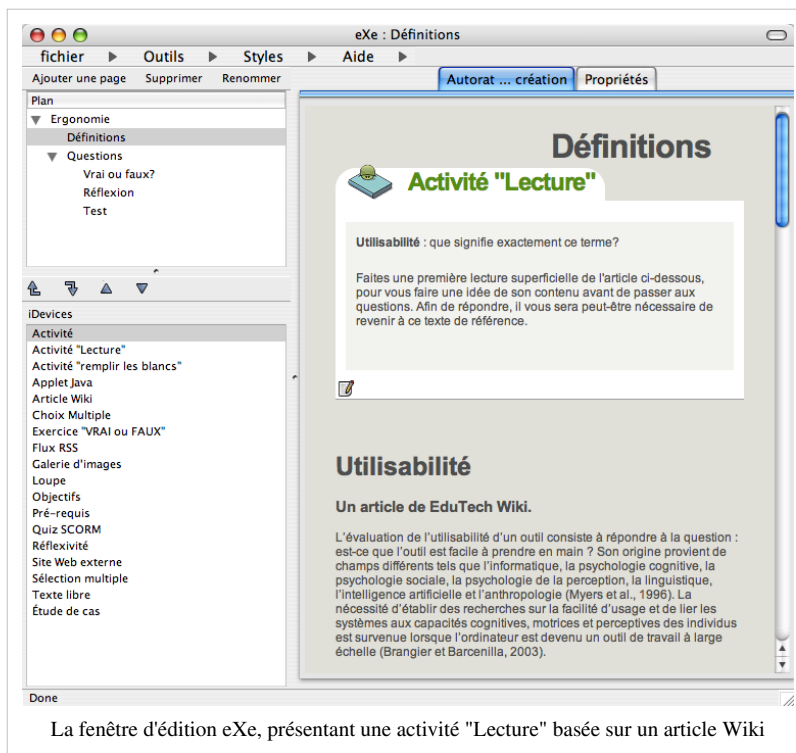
eXe : Définitions

fichier ▶ Outils ▶ Styles ▶ Aide ▶

Ajouter une page Supprimer Renommer

Autorat ... création Propriétés

Plan
Ergonomie
Définitions
Questions
Vrai ou faux?
Réflexion
Test

iDevices
Activité
Activité "Lecture"
Activité "remplir les blancs"
Applet Java
Article Wiki
Choix Multiple
Exercice "VRAI ou FAUX"
Flux RSS
Galerie d'images
Loupe
Objectifs
Pré-requis
Quiz SCORM
Réflexivité
Site Web externe
Sélection multiple
Texte libre
Étude de cas

Définitions

Activité "Lecture"

**Utilisabilité** : que signifie exactement ce terme?

Faites une première lecture superficielle de l'article ci-dessous, pour vous faire une idée de son contenu avant de passer aux questions. Afin de répondre, il vous sera peut-être nécessaire de revenir à ce texte de référence.

Utilisabilité

Un article de EduTech Wiki.

L'évaluation de l'utilisabilité d'un outil consiste à répondre à la question : est-ce que l'outil est facile à prendre en main ? Son origine provient de champs différents tels que l'informatique, la psychologie cognitive, la psychologie sociale, la psychologie de la perception, la linguistique, l'intelligence artificielle et l'anthropologie (Myers et al., 1996). La nécessité d'établir des recherches sur la facilité d'usage et de lier les systèmes aux capacités cognitives, motrices et perceptives des individus est survenue lorsque l'ordinateur est devenu un outil de travail à large échelle (Brangier et Barcenilla, 2003).

Done

La fenêtre d'édition eXe, présentant une activité "Lecture" basée sur un article Wiki